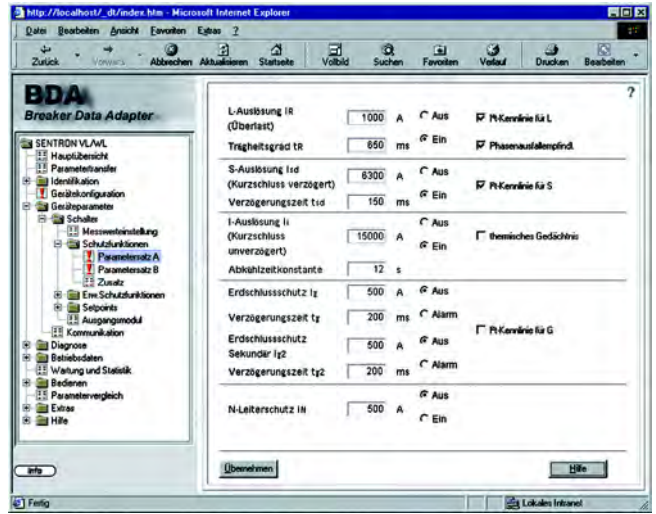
http://localhost/_dt/index.htm - Microsoft Internet Explorer

Datei Bearbeiten Ansicht Favoriten Extras ?

Zurück Vorwärts Abbrechen Aktualisieren Startseite Vollbild Suchen Favoriten Verlauf Drucken Bearbeiten

BDA
Breaker Data Adapter

SENTRON VL/WL
Hauptübersicht
Parametertransfer
Identifikation
Gerätekonfiguration
Geräteparameter
Schalter
Messwerteinstellung
Schutzfunktionen
Parametersatz A
Parametersatz B
Zusatz
Erw.Schutzfunktionen
Setpoints
Ausgangsmodul
Kommunikation
Diagnose
Betriebsdaten
Wartung und Statistik
Bedienen
Parametervergleich
Extras
Hilfe

info

?

L-Auslösung IR (Überlast) 1000 A Aus Ein Pt-Kennlinie für L
Trägheitsgrad tR 650 ms Phasenausfallempfindl.

S-Auslösung Isd (Kurzschluss verzögert) 6300 A Aus Ein Pt-Kennlinie für S
Verzögerungszeit tsd 150 ms

I-Auslösung Ii (Kurzschluss unverzögert) 15000 A Aus Ein thermisches Gedächtnis
Abkühlzeitkonstante 12 s

Erdschlussschutz Ig 500 A Aus Alarm
Verzögerungszeit tg 200 ms Pt-Kennlinie für G
Erdschlussschutz Sekundär Ig2 500 A Aus Alarm
Verzögerungszeit tg2 200 ms

N-Leiterschutz IN 500 A Aus Ein

Übernehmen
Hilfe

Fertig
Lokales Intranet